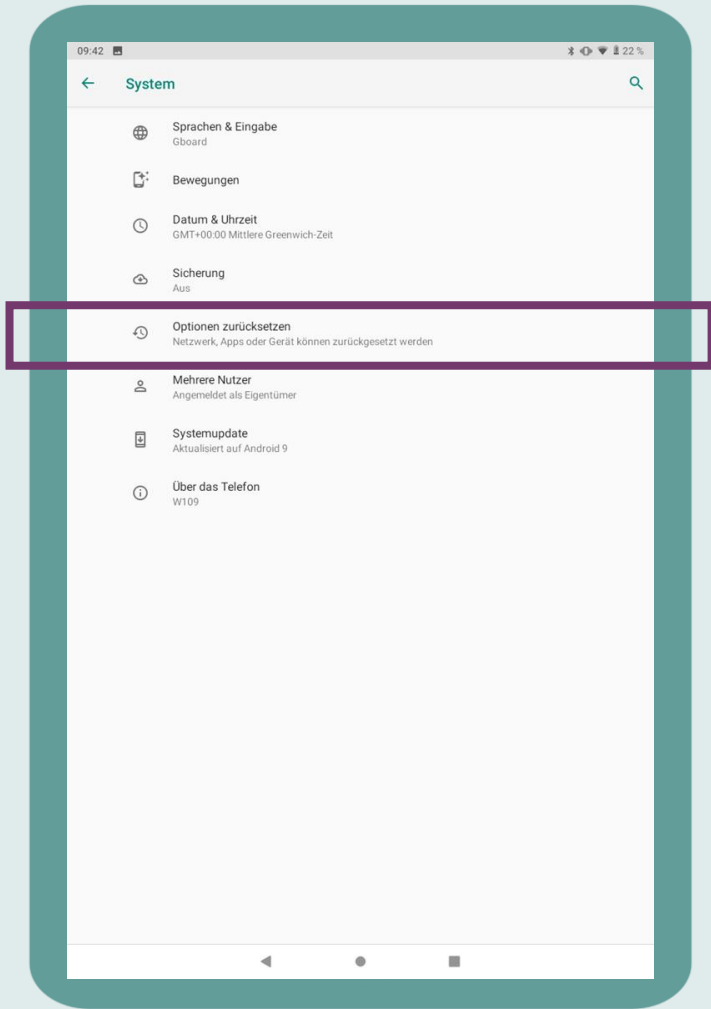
09:42

22 %

System

Sprachen & Eingabe
Gboard

Bewegungen

Datum & Uhrzeit
GMT+00:00 Mittlere Greenwich-Zeit

Sicherung
Aus

Optionen zurücksetzen
Netzwerk, Apps oder Gerät können zurückgesetzt werden

Mehrere Nutzer
Angemeldet als Eigentümer

Systemupdate
Aktualisiert auf Android 9

Über das Telefon
W109